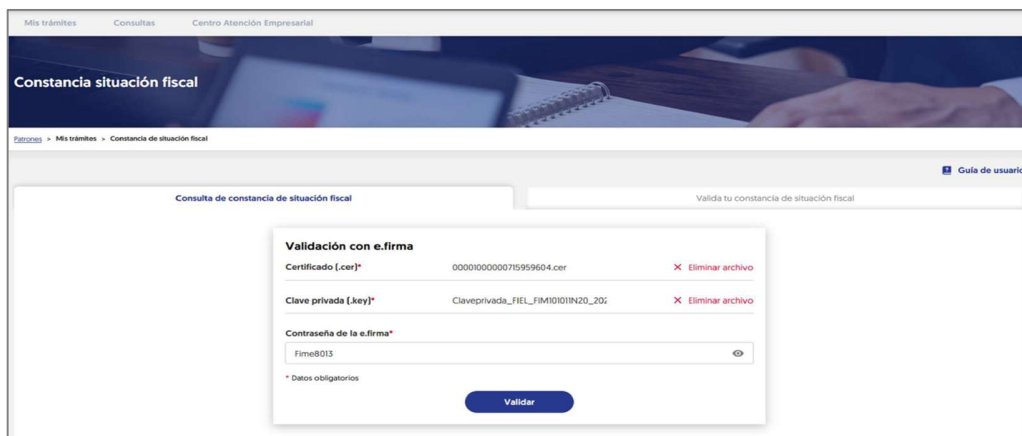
Mis trámites Consultas Centro Atención Empresarial

Constancia situación fiscal

Patrones > Mis trámites > Constancia de situación fiscal

Guía de usuario

Consulta de constancia de situación fiscal

Valida tu constancia de situación fiscal

Validación con e.firma

Certificado (.cer)*

00001000000715959604.cer

× Eliminar archivo

Clave privada (.key)*

Claveprivada_FIEL_FIM101011N20_202

× Eliminar archivo

Contraseña de la e.firma*

Fime8013

* Datos obligatorios

Validar